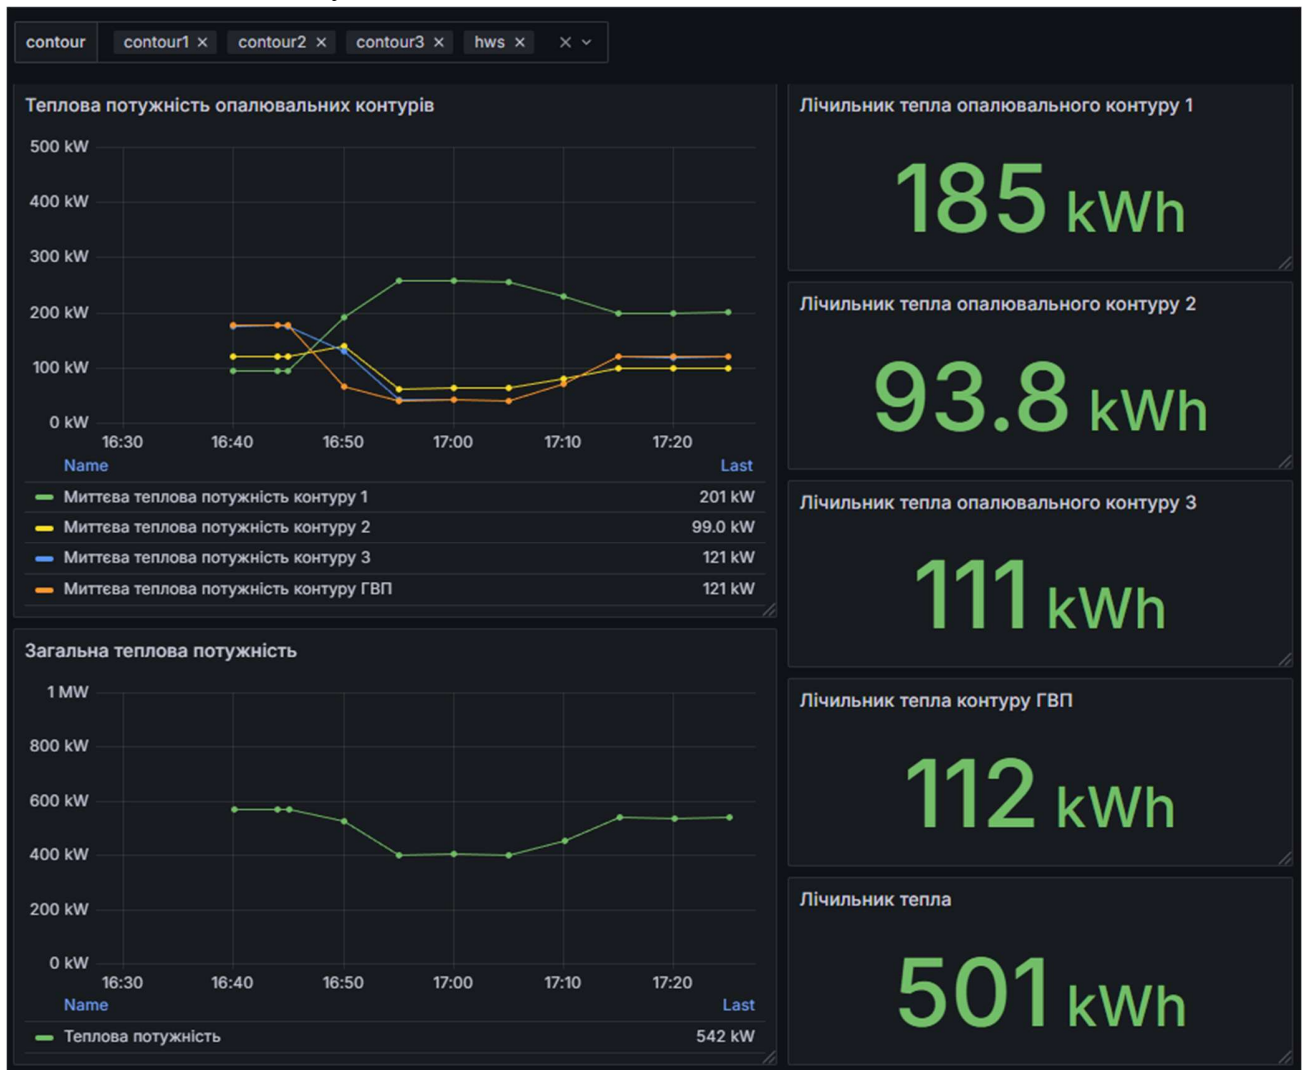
contour contour1 × contour2 × contour3 × hws × × ⌄

Теплова потужність опалювальних контурів

500 kW
400 kW
300 kW
200 kW
100 kW
0 kW
16:30 16:40 16:50 17:00 17:10 17:20

| Name | Last |
|---|---|
| Миттєва теплова потужність контуру 1 | 201 kW |
| Миттєва теплова потужність контуру 2 | 99.0 kW |
| Миттєва теплова потужність контуру 3 | 121 kW |
| Миттєва теплова потужність контуру ГВП | 121 kW |

Загальна теплова потужність

1 MW
800 kW
600 kW
400 kW
200 kW
0 kW
16:30 16:40 16:50 17:00 17:10 17:20

| Name | Last |
|---|---|
| Теплова потужність | 542 kW |

Лічильник тепла опалювального контуру 1

185 kWh

Лічильник тепла опалювального контуру 2

93.8 kWh

Лічильник тепла опалювального контуру 3

111 kWh

Лічильник тепла контуру ГВП

112 kWh

Лічильник тепла

501 kWh